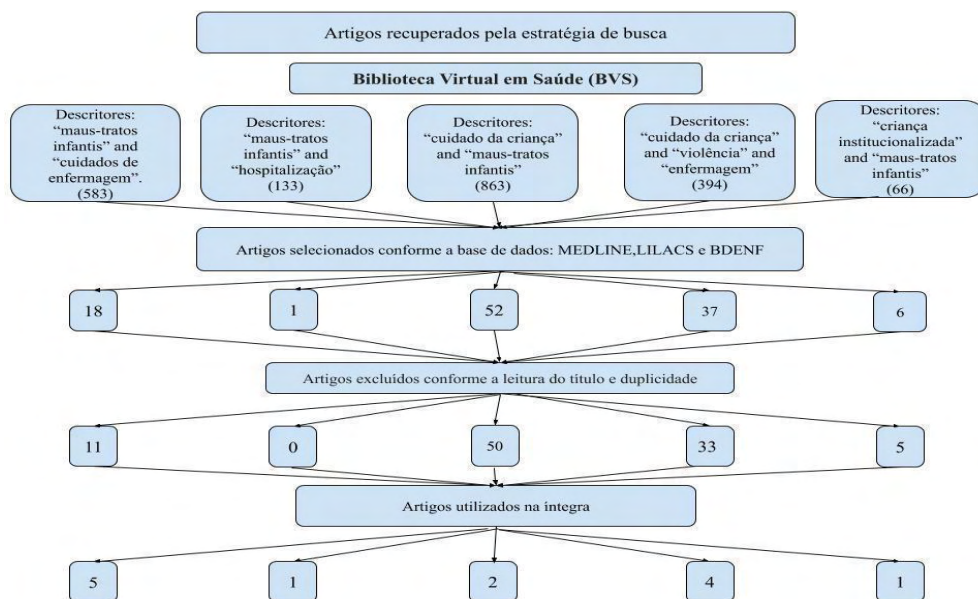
Artigos recuperados pela estratégia de busca

Biblioteca Virtual em Saúde (BVS)

Descritores: "maus-tratos infantis" and "cuidados de enfermagem". (583)

Descritores: "maus-tratos infantis" and "hospitalização" (133)

Descritores: "cuidado da criança" and "maus-tratos infantis" (863)

Descritores: "cuidado da criança" and "violência" and "enfermagem" (394)

Descritores: "criança institucionalizada" and "maus-tratos infantis" (66)

Artigos selecionados conforme a base de dados: MEDLINE,LILACS e BDENF

18

1

52

37

6

Artigos excluídos conforme a leitura do título e duplicidade

11

0

50

33

5

Artigos utilizados na integra

5

1

2

4

1